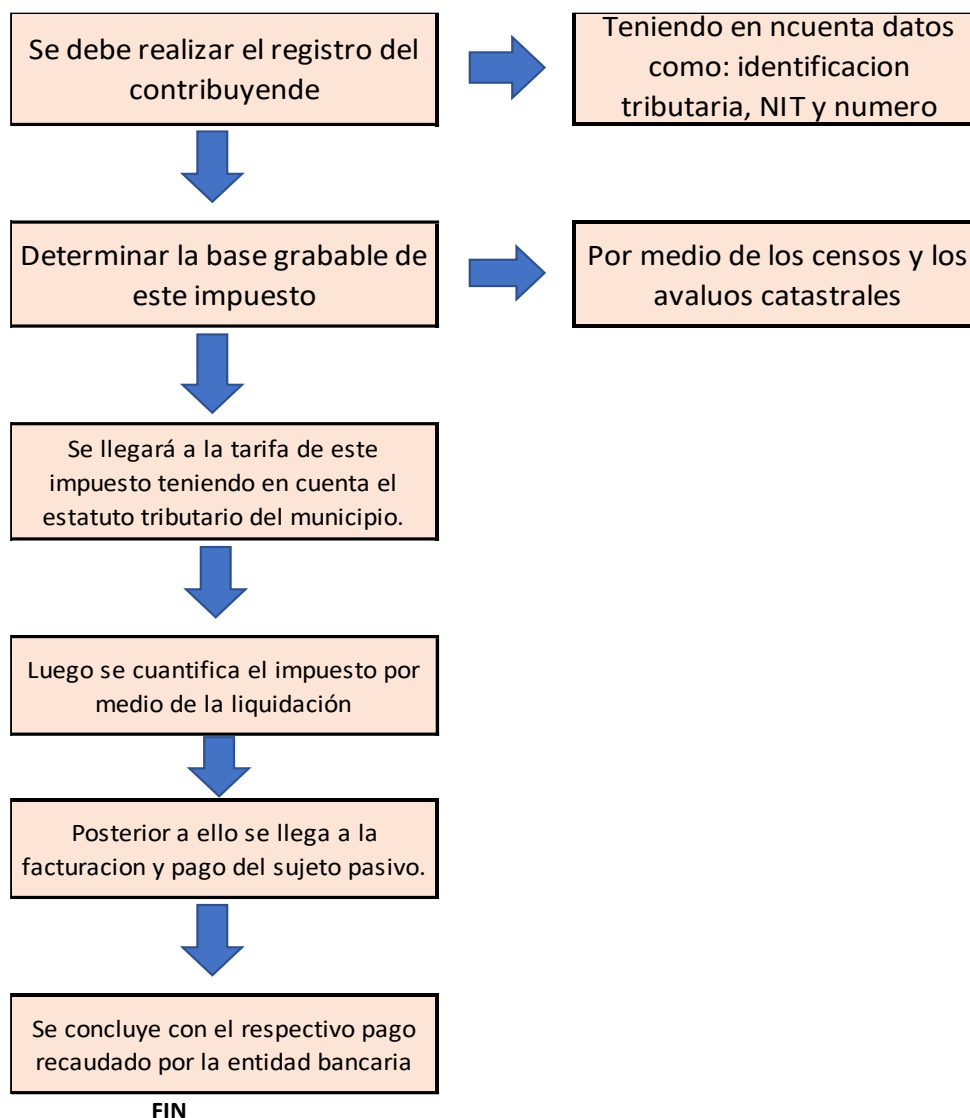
Se debe realizar el registro del contribuyende

Teniendo en ncuenta datos como: identificacion tributaria, NIT y numero

Determinar la base grabable de este impuesto

Por medio de los censos y los avaluos catastrales

Se llegará a la tarifa de este impuesto teniendo en cuenta el estatuto tributario del municipio.

Luego se cuantifica el impuesto por medio de la liquidación

Posterior a ello se llega a la facturacion y pago del sujeto pasivo.

Se concluye con el respectivo pago recaudado por la entidad bancaria

FIN